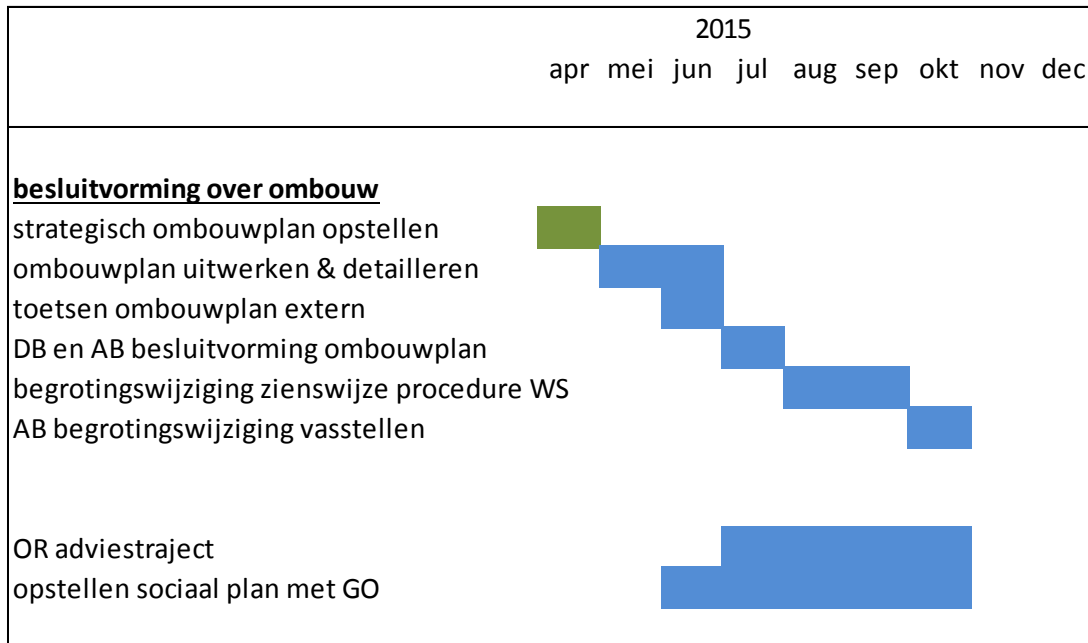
2015
apr mei jun jul aug sep okt nov dec

besluitvorming over ombouw
strategisch ombouwplan opstellen
ombouwplan uitwerken & detailleren
toetsen ombouwplan extern
DB en AB besluitvorming ombouwplan
begrotingswijziging zienswijze procedure WS
AB begrotingswijziging vasstellen

OR adviestraject
opstellen sociaal plan met GO